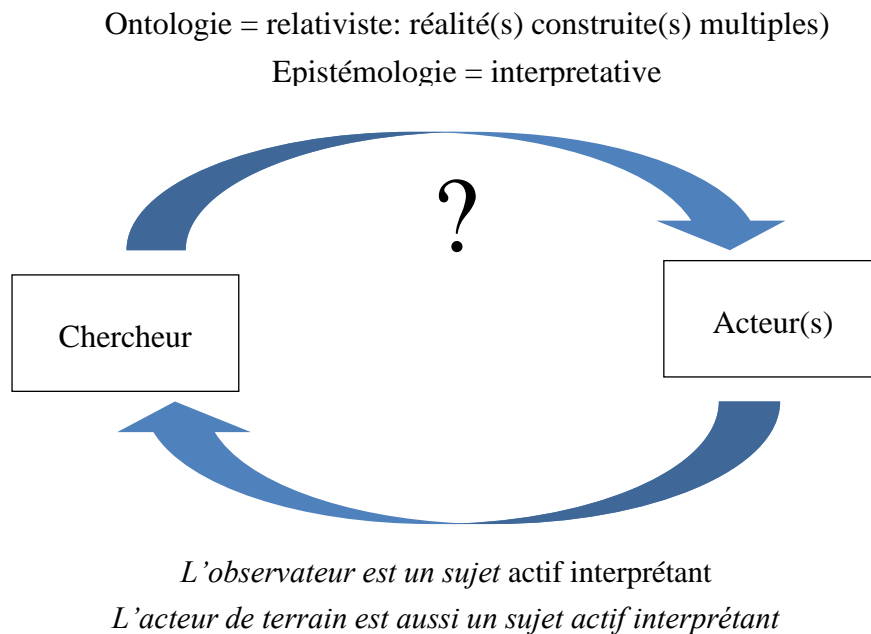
Ontologie = relativiste: réalité(s) construite(s) multiples)

Epistémologie = interpretative

?

Chercheur

Acteur(s)

L'observateur est un sujet actif interprétant

L'acteur de terrain est aussi un sujet actif interprétant